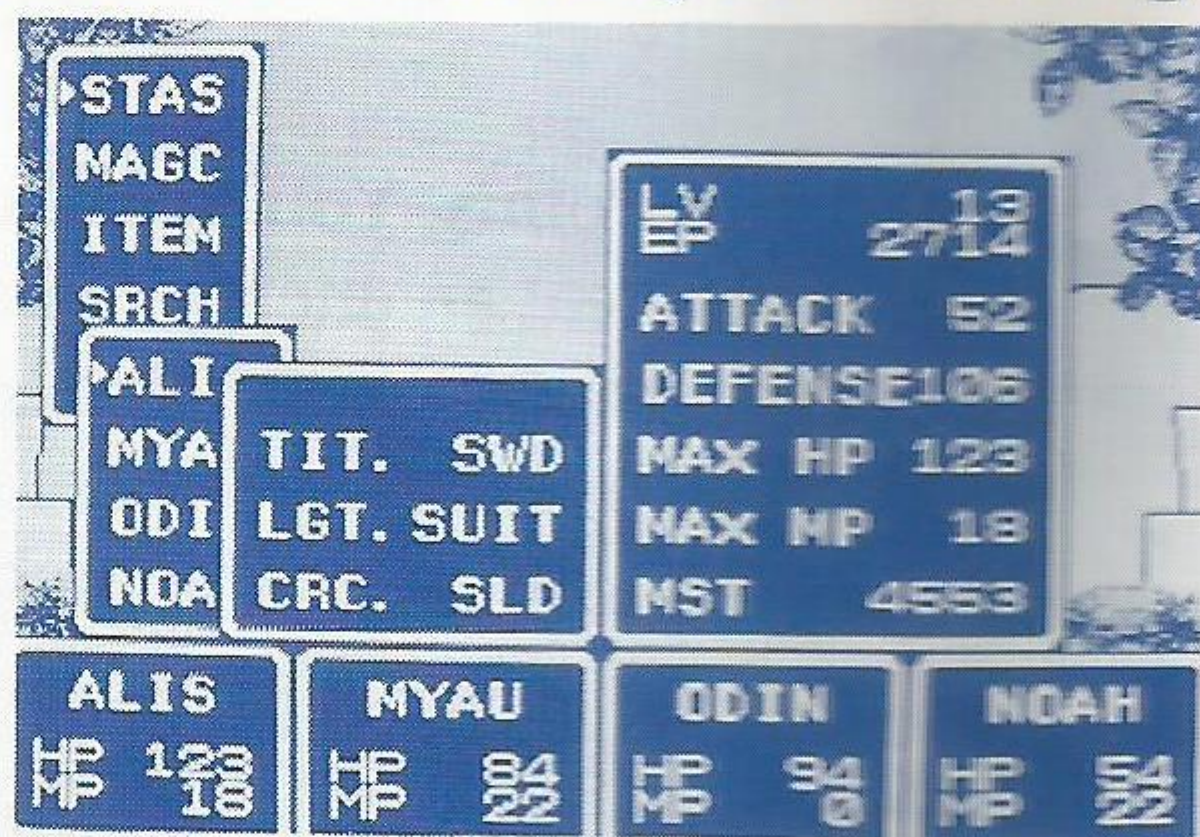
▸STAS
MAGC
ITEM
SRCH

▸ALI
MYA
ODI
NOA

TIT. SWD
LGT. SUIT
CRC. SLD

LV 13
EP 2714
ATTACK 52
DEFENSE106
MAX HP 123
MAX MP 18
MST 4553

ALIS
HP 123
MP 18

MYAU
HP 84
MP 22

ODIN
HP 94
MP 0

NOAH
HP 54
MP 22